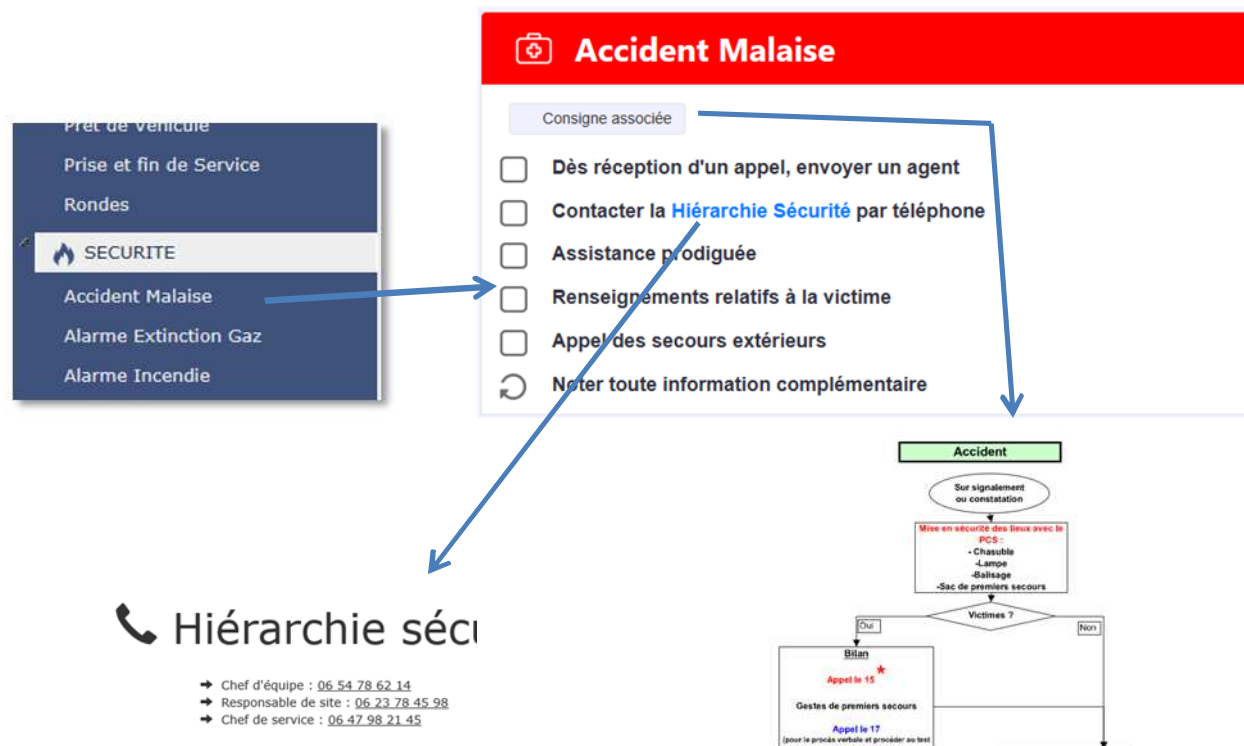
Prêt de véhicule
Prise et fin de Service
Rondes
SECURITE
Accident Malaise
Alarme Extinction Gaz
Alarme Incendie

Accident Malaise

Consigne associée

Dès réception d'un appel, envoyer un agent
Contacter la Hiérarchie Sécurité par téléphone
Assistance prodiguée
Renseignements relatifs à la victime
Appel des secours extérieurs
Noter toute information complémentaire

Hiérarchie sécu

➜ Chef d'équipe : 06 54 78 62 14
➜ Responsable de site : 06 23 78 45 98
➜ Chef de service : 06 47 98 21 45

Accident

Sur signalement ou constatation

Mise en sécurité des lieux avec le PCS :
- Chasuble
-Lampe
-Balisage
-Sac de premiers secours

Victimes ?

Oui

Non

Bilan
Appel le 15 *

Gestes de premiers secours

Appel le 17
(pour le procès verbale et procéder au test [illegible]